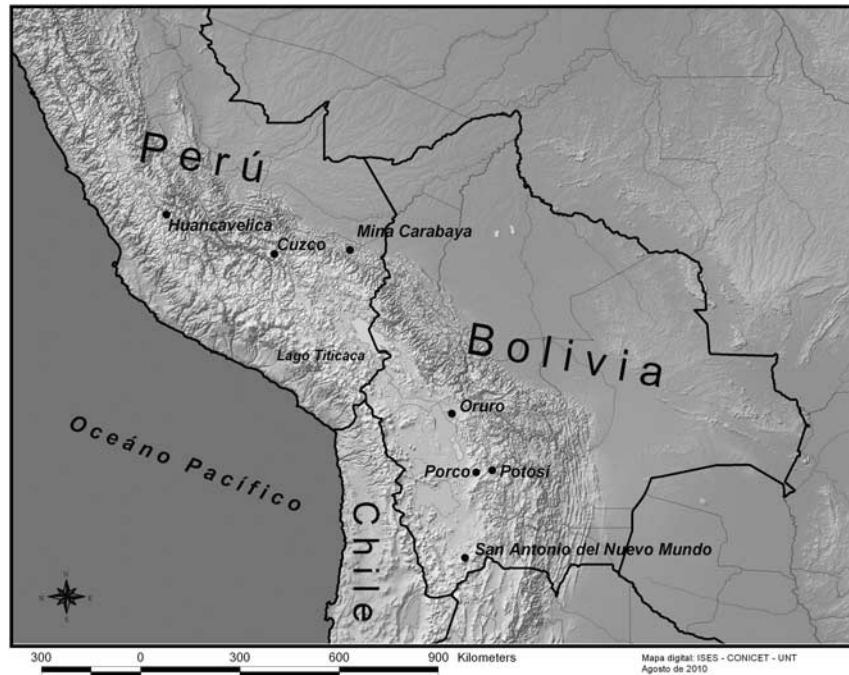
Perú

Huancavelica

Cuzco

Mina Carabaya

Bolivia

Lago Titicaca

Oruro

Oceáno Pacífico

Porco

Potosí

Chile

San Antonio del Nuevo Mundo

N
E
S
O

300 0 300 600 900 Kilometers

Mapa digital: ISES - CONICET - UNT
Agosto de 2010